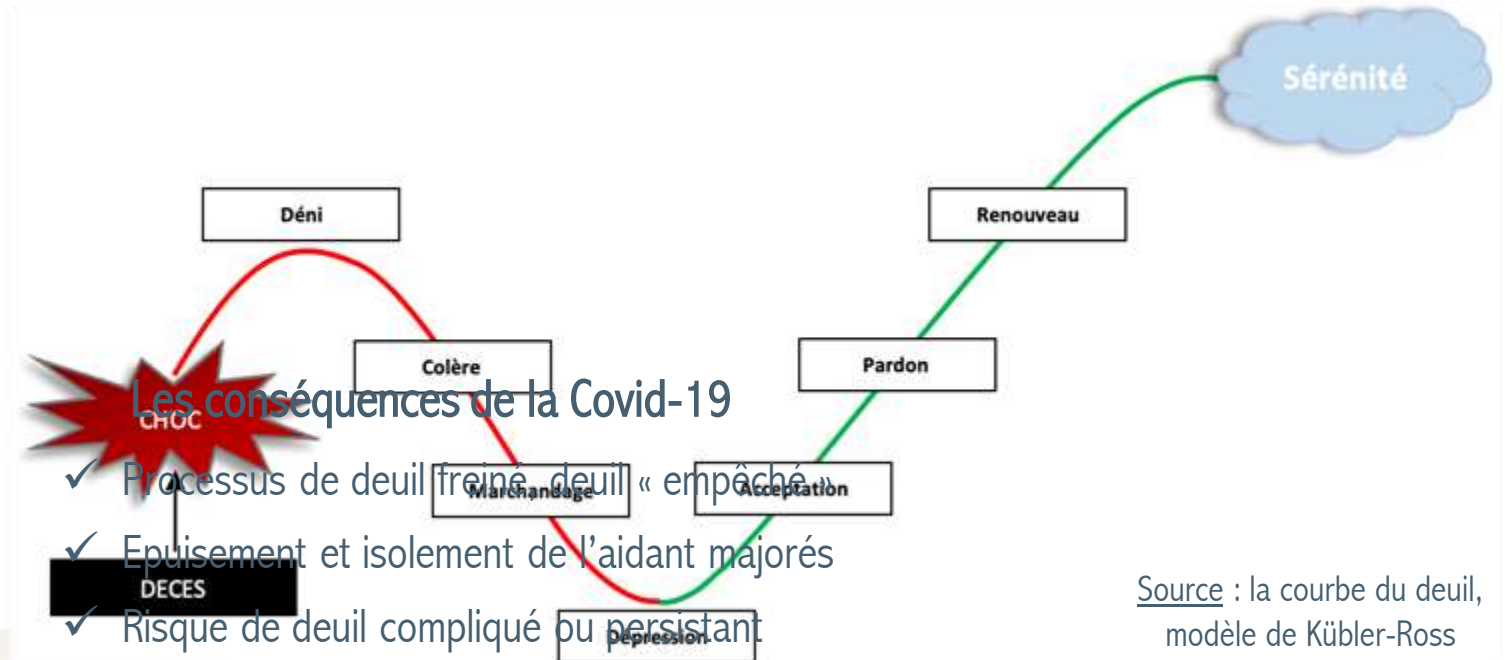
Sérénité

Déni

Renouveau

Colère

Pardon

CHOC

Marchandage

Acceptation

DECES

Dépression

Les conséquences de la Covid-19

✓ Processus de deuil freiné, deuil « empêché »

✓ Epuisement et isolement de l'aidant majorés

✓ Risque de deuil compliqué ou persistant

Source : la courbe du deuil, modèle de Kübler-Ross